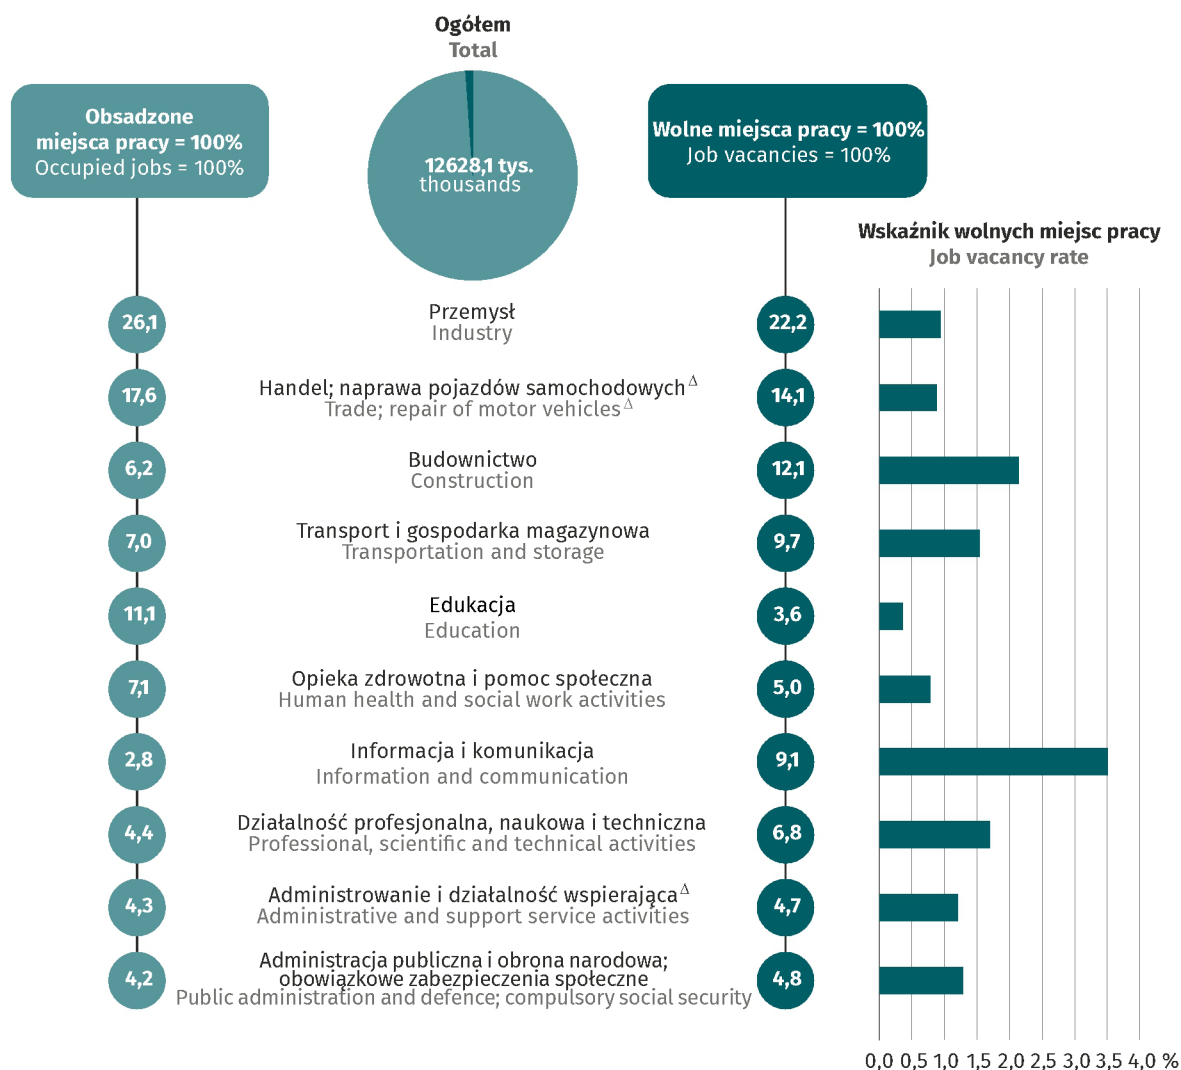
Ogółem
Total

Obsadzone miejsca pracy = 100%
Occupied jobs = 100%

12628,1 tys.
thousands

Wolne miejsca pracy = 100%
Job vacancies = 100%

Wskaźnik wolnych miejsc pracy
Job vacancy rate

26,1
Przemysł
Industry
22,2

17,6
Handel; naprawa pojazdów samochodowych$^{\Delta}$
Trade; repair of motor vehicles$^{\Delta}$
14,1

6,2
Budownictwo
Construction
12,1

7,0
Transport i gospodarka magazynowa
Transportation and storage
9,7

11,1
Edukacja
Education
3,6

7,1
Opieka zdrowotna i pomoc społeczna
Human health and social work activities
5,0

2,8
Informacja i komunikacja
Information and communication
9,1

4,4
Działalność profesjonalna, naukowa i techniczna
Professional, scientific and technical activities
6,8

4,3
Administrowanie i działalność wspierająca$^{\Delta}$
Administrative and support service activities
4,7

4,2
Administracja publiczna i obrona narodowa; obowiązkowe zabezpieczenia społeczne
Public administration and defence; compulsory social security
4,8

0,0 0,5 1,0 1,5 2,0 2,5 3,0 3,5 4,0 %